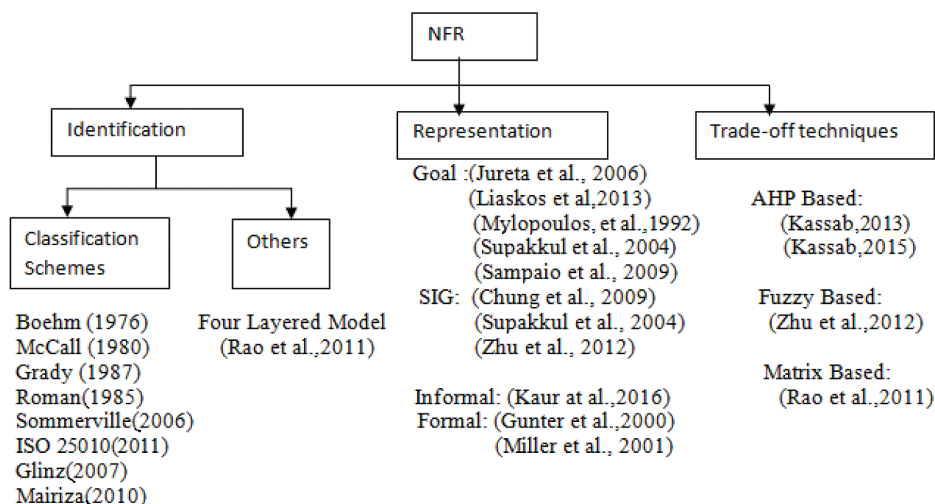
NFR

Identification

Representation

Trade-off techniques

Classification Schemes

Others

Boehm (1976)
McCall (1980)
Grady (1987)
Roman(1985)
Sommerville(2006)
ISO 25010(2011)
Glinz(2007)
Mairiza(2010)

Four Layered Model
(Rao et al.,2011)

Goal :(Jureta et al., 2006)
(Liaskos et al,2013)
(Mylopoulos, et al.,1992)
(Supakkul et al., 2004)
(Sampaio et al., 2009)
SIG: (Chung et al., 2009)
(Supakkul et al., 2004)
(Zhu et al., 2012)

Informal: (Kaur at al.,2016)
Formal: (Gunter et al.,2000)
(Miller et al., 2001)

AHP Based:
(Kassab,2013)
(Kassab,2015)

Fuzzy Based:
(Zhu et al.,2012)

Matrix Based:
(Rao et al.,2011)